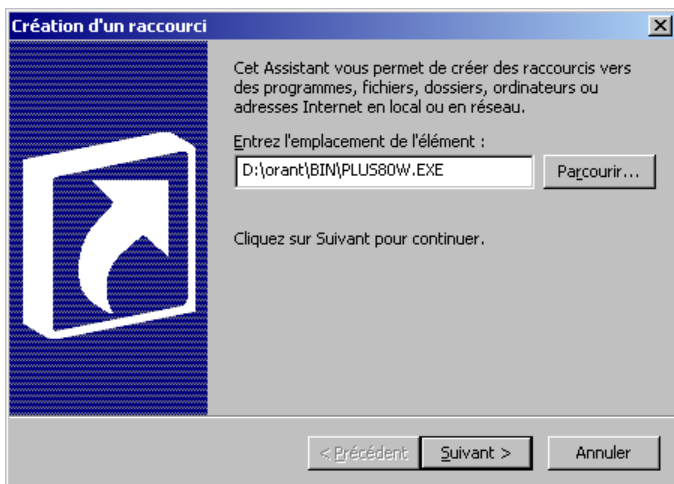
Création d'un raccourci

×

Cet Assistant vous permet de créer des raccourcis vers des programmes, fichiers, dossiers, ordinateurs ou adresses Internet en local ou en réseau.

Entrez l'emplacement de l'élément :

D:\orant\BIN\PLUS80W.EXE

Parcourir...

Cliquez sur Suivant pour continuer.

< Précédent

Suivant >

Annuler